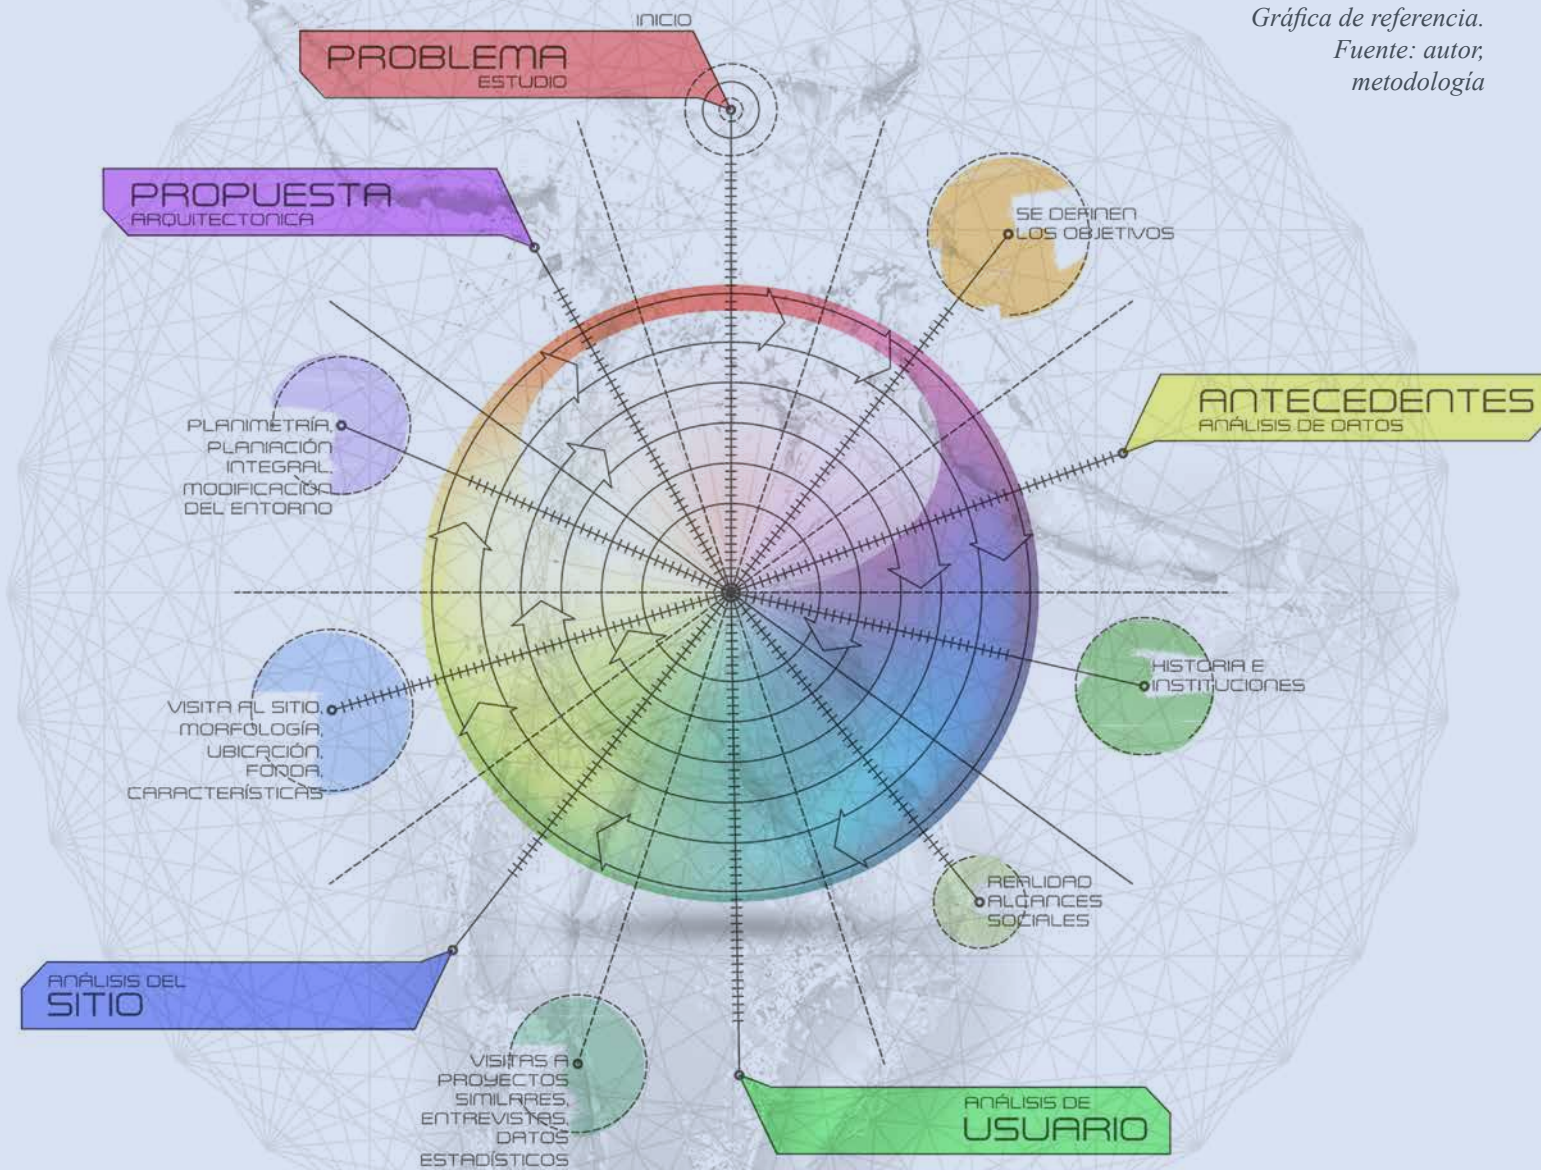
Gráfica de referencia.
Fuente: autor,
metodología

INICIO

PROBLEMA
ESTUDIO

PROPUESTA
ARQUITECTONICA

SE DEFINEN
LOS OBJETIVOS

ANTECEDENTES
ANÁLISIS DE DATOS

PLANIMETRÍA, PLANIACIÓN INTEGRAL, MODIFICACIÓN DEL ENTORNO

HISTORIA E INSTITUCIONES

VISITA AL SITIO, MORFOLOGÍA, UBICACIÓN, FORMA, CARACTERÍSTICAS

REALIDAD ALCANCES SOCIALES

ANÁLISIS DEL
SITIO

VISITAS A PROYECTOS SIMILARES, ENTREVISTAS, DATOS ESTADÍSTICOS

ANÁLISIS DE
USUARIO